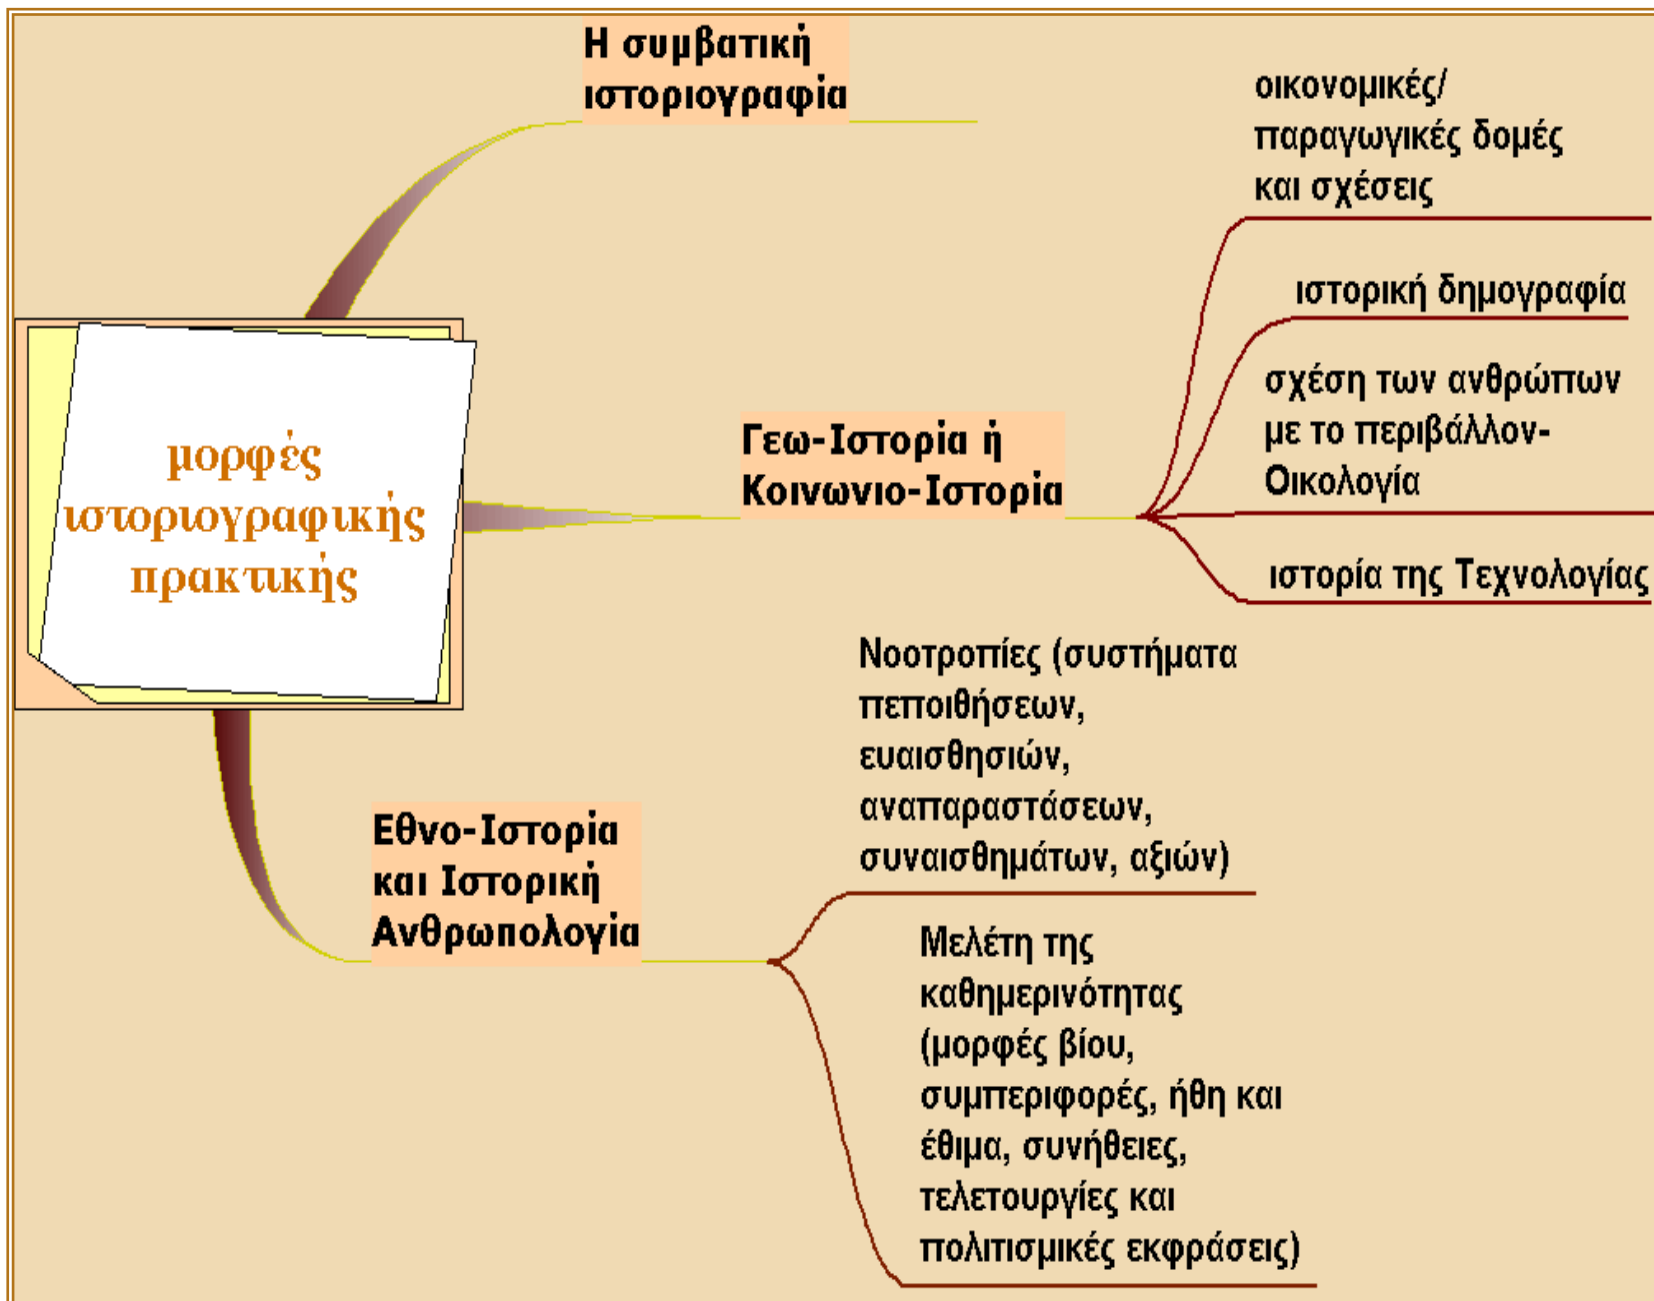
μορφές ιστοριογραφικής πρακτικής

Η συμβατική ιστοριογραφία

Γεω-Ιστορία ή Κοινωνιο-Ιστορία

οικονομικές/ παραγωγικές δομές και σχέσεις

ιστορική δημογραφία

σχέση των ανθρώπων με το περιβάλλον-Οικολογία

ιστορία της Τεχνολογίας

Εθνο-Ιστορία και Ιστορική Ανθρωπολογία

Νοοτροπίες (συστήματα πεποιθήσεων, ευαισθησιών, αναπαραστάσεων, συναισθημάτων, αξιών)

Μελέτη της καθημερινότητας (μορφές βίου, συμπεριφορές, ήθη και έθιμα, συνήθειες, τελετουργίες και πολιτισμικές εκφράσεις)